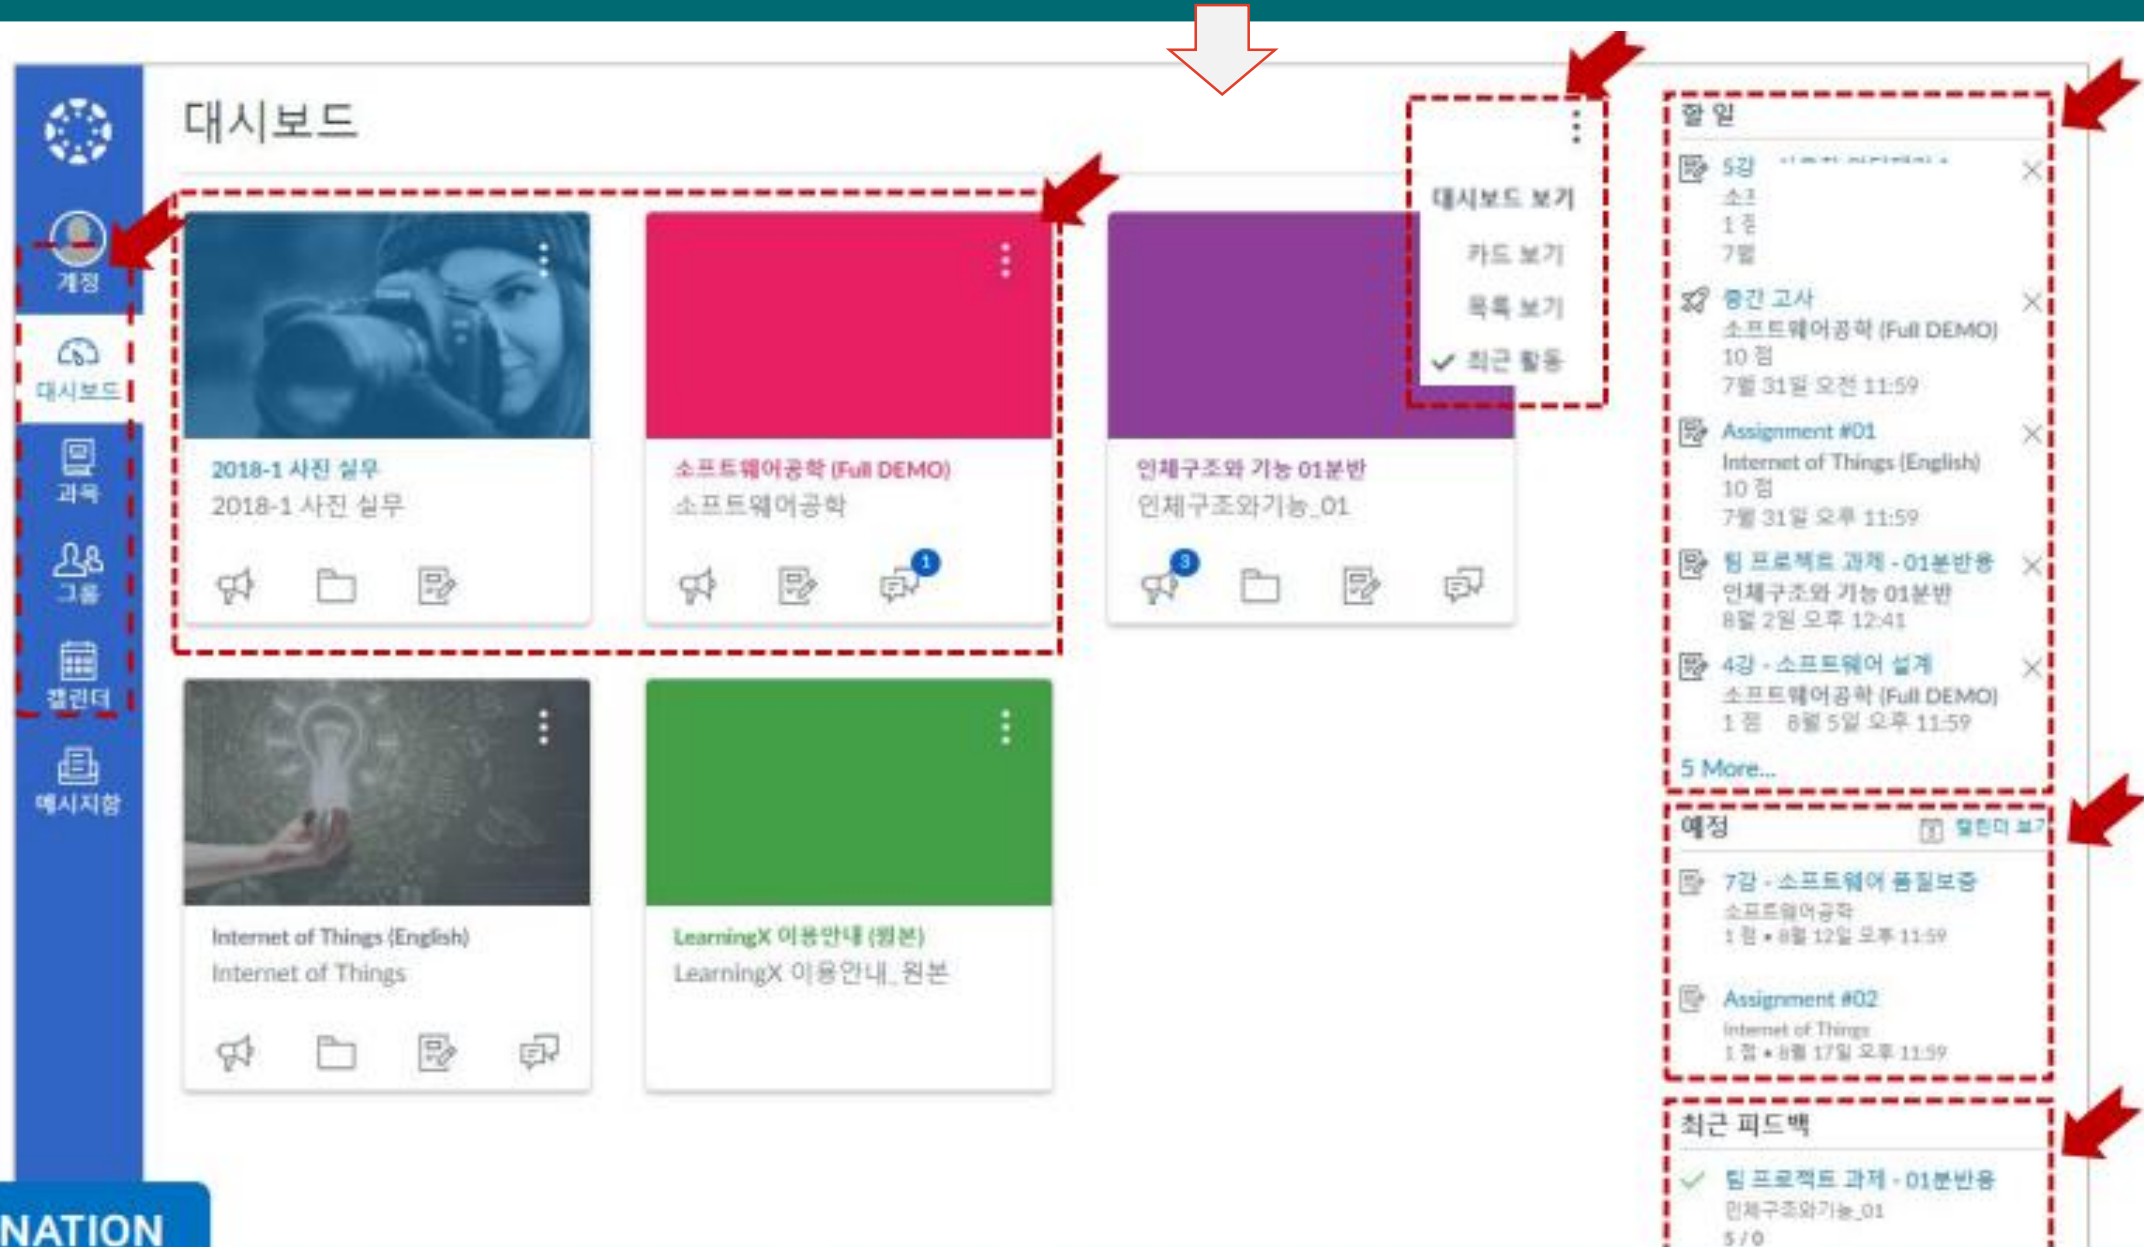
계정
대시보드
과목
그룹
캘린더
메시지함

대시보드

대시보드 보기
카드 보기
목록 보기
✓ 최근 활동

2018-1 사진 실무
2018-1 사진 실무

소프트웨어공학 (Full DEMO)
소프트웨어공학
1

인체구조와 기능 01분반
인체구조와기능_01
3

Internet of Things (English)
Internet of Things

LearningX 이용안내 (원본)
LearningX 이용안내_원본

할 일
5강 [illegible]
소프 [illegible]
1 점 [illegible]
7월 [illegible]
중간 고사
소프트웨어공학 (Full DEMO)
10 점
7월 31일 오전 11:59
Assignment #01
Internet of Things (English)
10 점
7월 31일 오후 11:59
팀 프로젝트 과제 - 01분반용
인체구조와 기능 01분반
8월 2일 오후 12:41
4강 - 소프트웨어 설계
소프트웨어공학 (Full DEMO)
1 점 8월 5일 오후 11:59
5 More...

예정
캘린더 보기
7강 - 소프트웨어 품질보증
소프트웨어공학
1 점 • 8월 12일 오후 11:59
Assignment #02
Internet of Things
1 점 • 8월 17일 오후 11:59

최근 피드백
팀 프로젝트 과제 - 01분반용
인체구조와기능_01
5 / 0

NATION